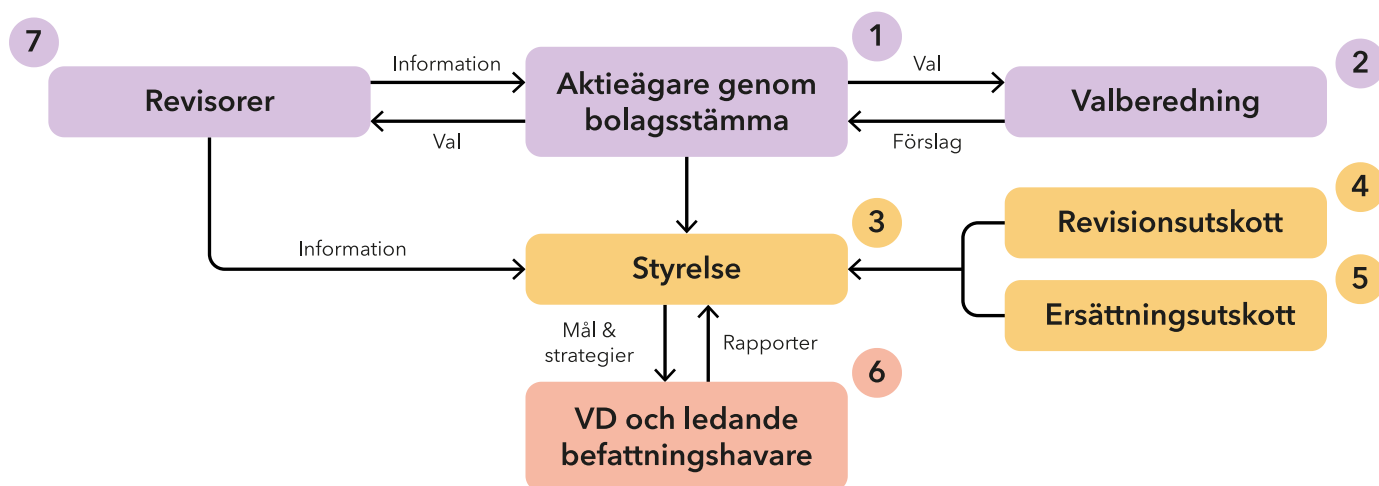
7

Revisorer

Information

Val

1

Aktieägare genom bolagsstämma

Val

Förslag

2

Valberedning

Information

3

Styrelse

4

Revisionsutskott

5

Ersättningsutskott

Mål & strategier

Rapporter

6

VD och ledande befattningshavare